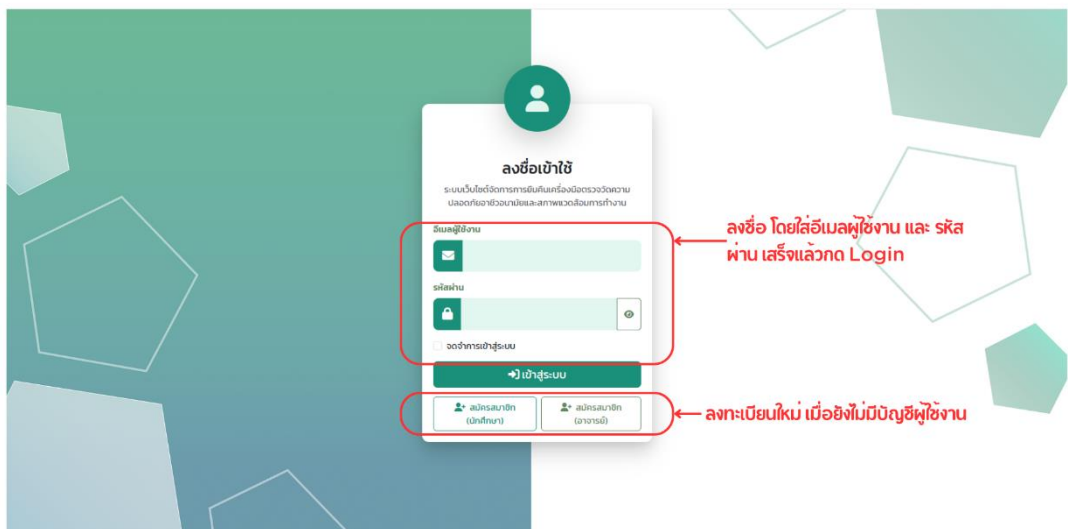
ลงชื่อเข้าใช้

ระบบเว็บไซต์จัดการการยืมคืนเครื่องมือตรวจวัดความปลอดภัยอาชีวอนามัยและสภาพแวดล้อมการทำงาน

อีเมลผู้ใช้งาน

รหัสผ่าน

จดจำการเข้าสู่ระบบ

เข้าสู่ระบบ

สมัครสมาชิก (นักศึกษา)

สมัครสมาชิก (อาจารย์)

ลงชื่อ โดยใส่อีเมลผู้ใช้งาน และ รหัสผ่าน เสร็จแล้วกด Login

ลงทะเบียนใหม่ เมื่อยังไม่มีบัญชีผู้ใช้งาน